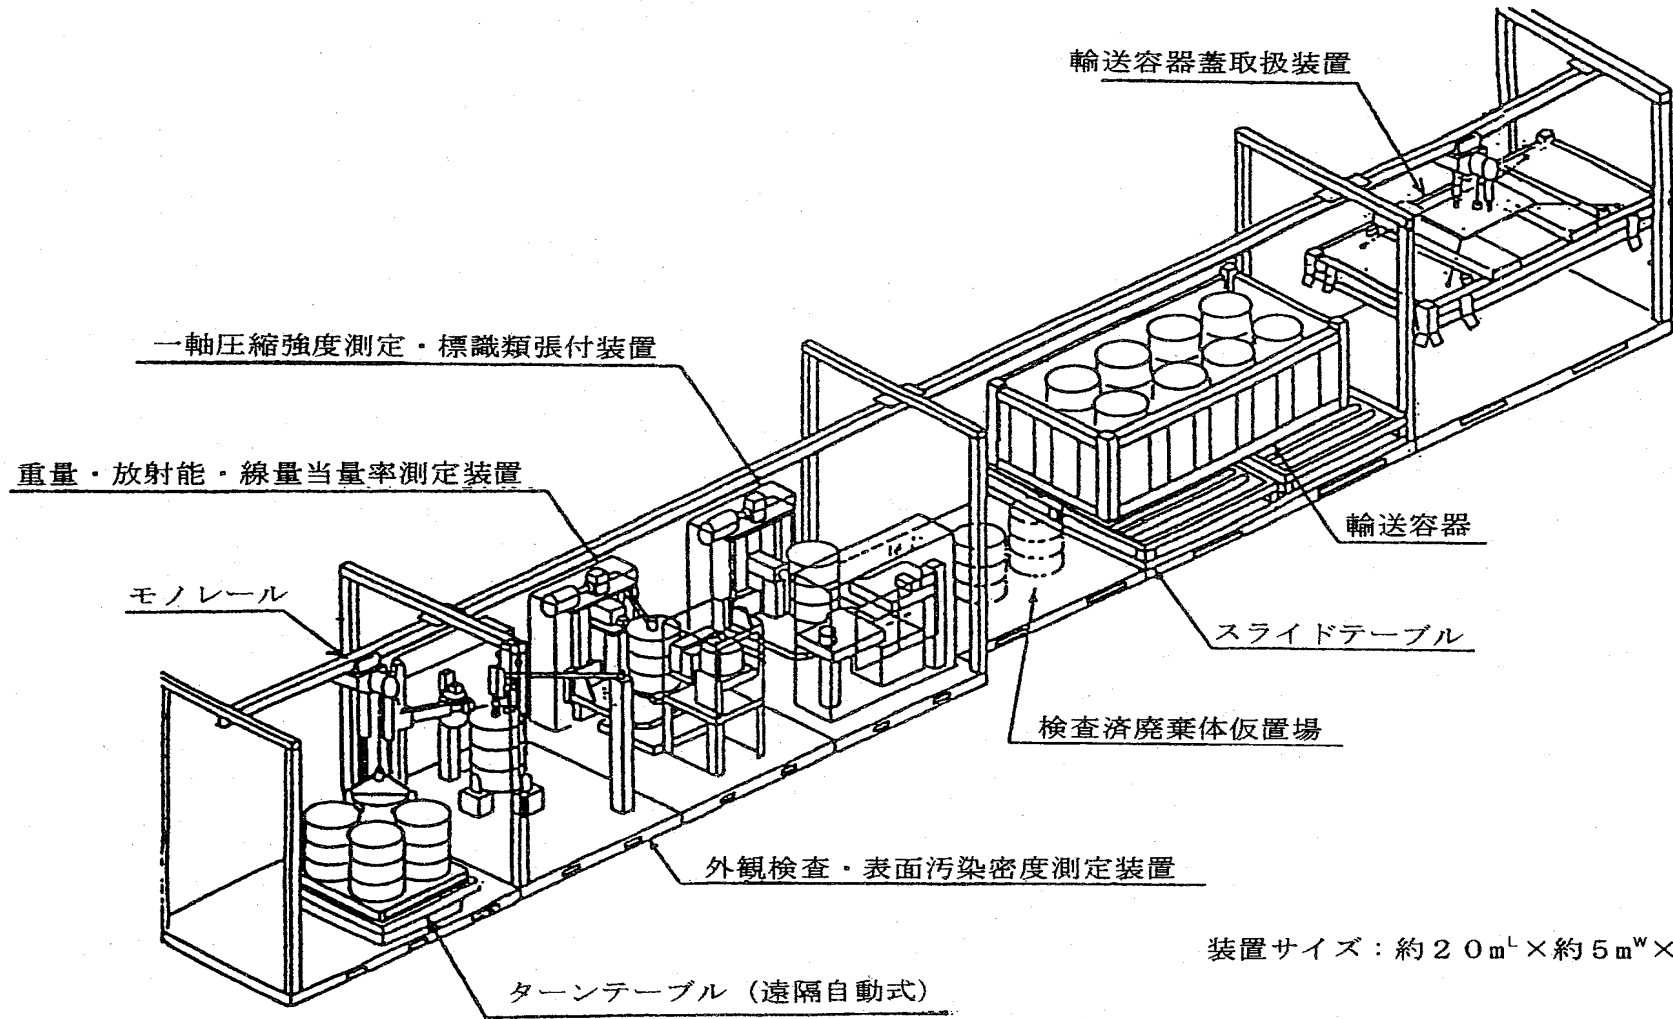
輸送容器蓋取扱装置

一軸圧縮強度測定・標識類張付装置

重量・放射能・線量当量率測定装置

モノレール

輸送容器

スライドテーブル

検査済廃棄体仮置場

外観検査・表面汚染密度測定装置

装置サイズ：約２０m$^{L}$×約５m$^{W}$×

ターンテーブル（遠隔自動式）